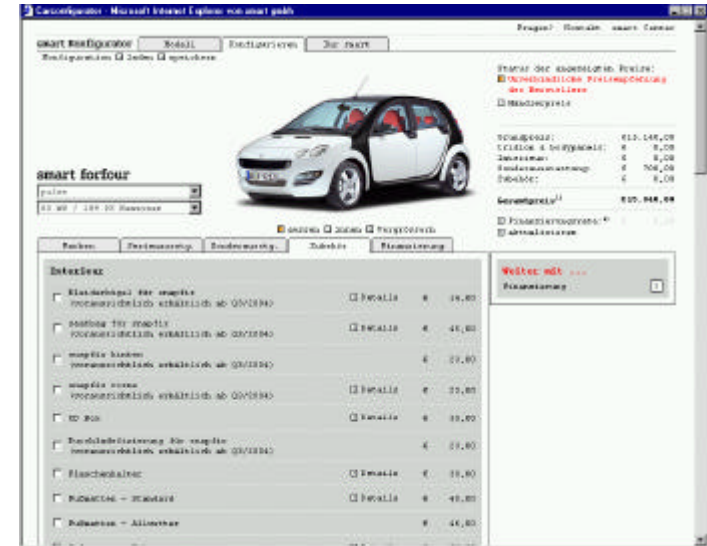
Carconfigurator - Microsoft Internet Explorer von smart gmbh

Fragen? Kontakt smart Center

smart Konfigurator | Modell | Konfigurieren | Zur smart

Konfiguration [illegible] laden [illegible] speichern

Status der angezeigten Preise:
Unverbindliche Preisempfehlung des Herstellers
Händlerpreis

smart forfour
pulse
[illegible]

Grundpreis: €15.148,00
tridion & bodypanels: € 0,00
Interieur: € 0,00
Sonderausstattung: € 708,00
Zubehör: € 0,00

Gesamtpreis: €15.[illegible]

Finanzierungsrate: € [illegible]
aktualisieren

aussen innen Vergrößern

Farben | Serienausstg. | Sonderausstg. | Zubehör | Finanzierung

Interieur

Blendschutz für smartfix (voraussichtlich erhältlich ab 03/2004) Details € 16,00

Seatbag für smartfix (voraussichtlich erhältlich ab 03/2004) Details € 45,00

smartfix kinder (voraussichtlich erhältlich ab 03/2004) € 23,00

smartfix cross (voraussichtlich erhältlich ab 03/2004) Details € 23,00

CD Box Details € 23,00

Durchladeblistierung für smartfix (voraussichtlich erhältlich ab 03/2004) € 23,00

Flaschenhalter Details € 33,00

Fußmatten - Standard Details € 40,00

Fußmatten - Allwetter € 46,00

Weiter mit ...
Finanzierung